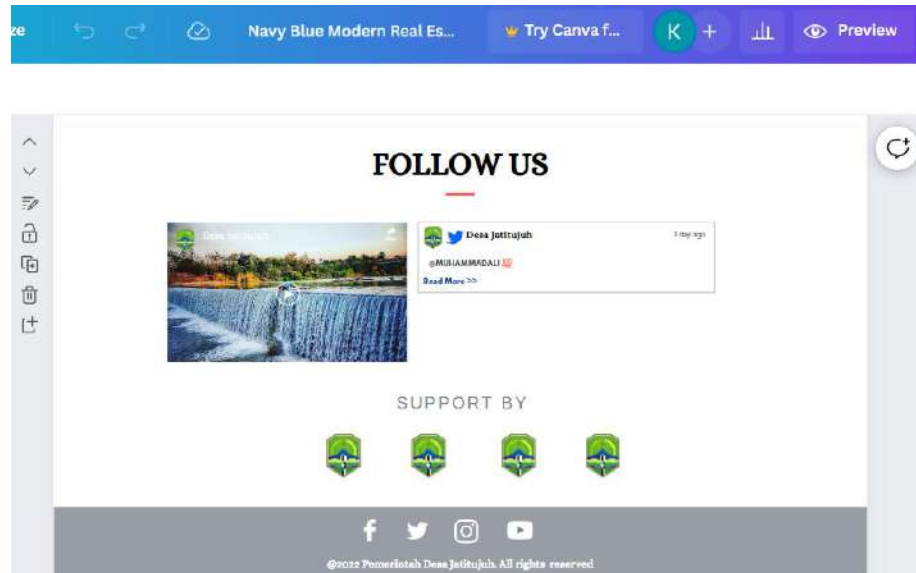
ze

Navy Blue Modern Real Es...

Try Canva f...

K

Preview

FOLLOW US

Desa Jatitujuh

Desa Jatitujuh

3 day ago

@MUHAMMADALI

Read More >>

SUPPORT BY

©2022 Pemerintah Desa Jatitujuh. All rights reserved